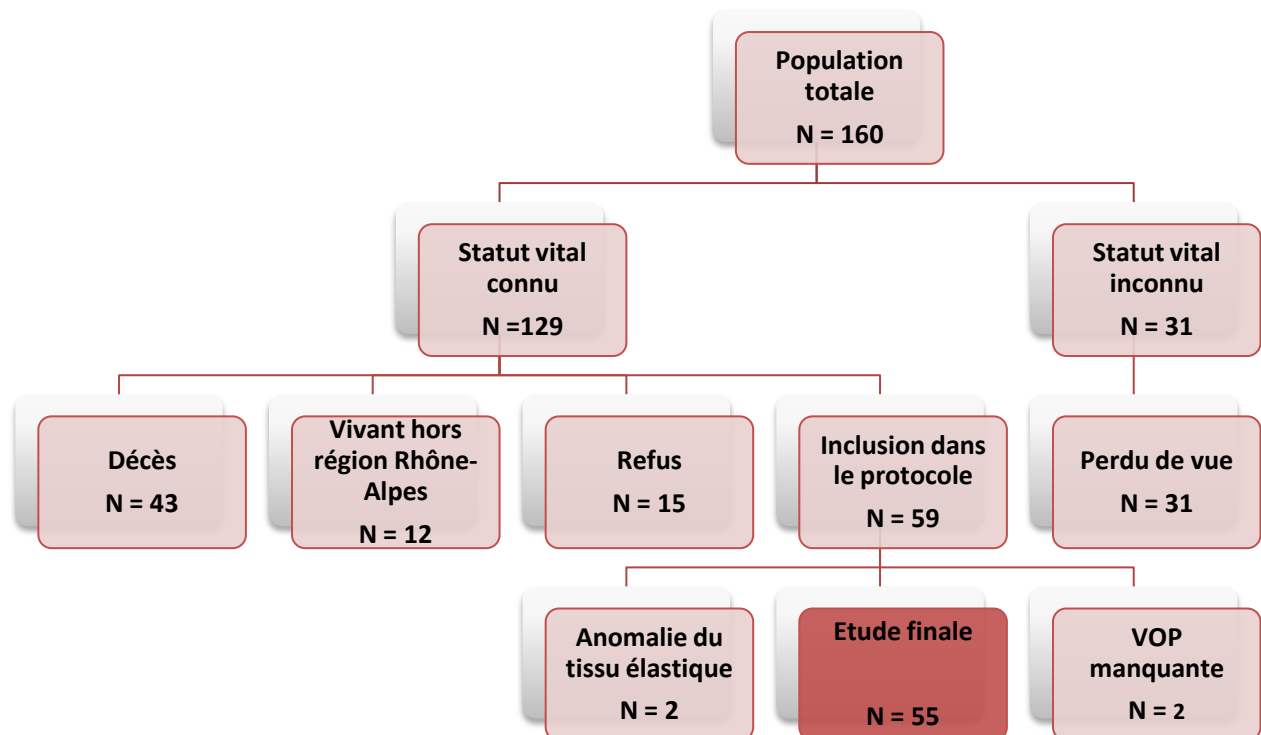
Population totale
N = 160

Statut vital connu
N =129

Statut vital inconnu
N = 31

Décès
N = 43

Vivant hors région Rhône-Alpes
N = 12

Refus
N = 15

Inclusion dans le protocole
N = 59

Perdu de vue
N = 31

Anomalie du tissu élastique
N = 2

Etude finale
N = 55

VOP manquante
N = 2